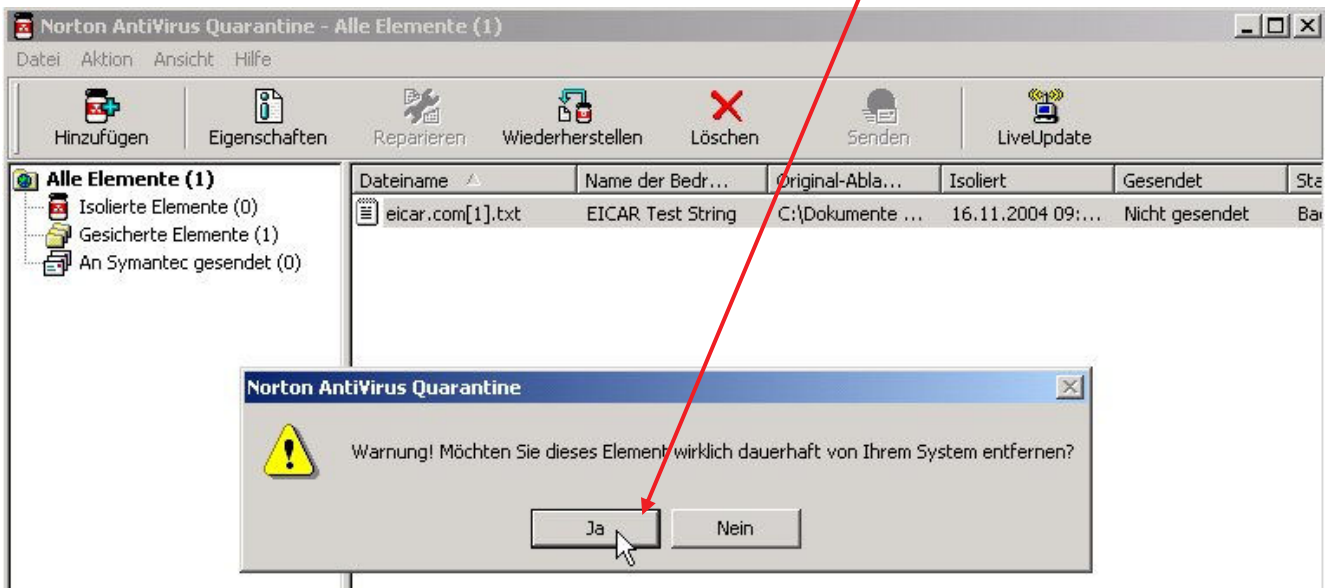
Norton AntiVirus Quarantine - Alle Elemente (1)

Datei Aktion Ansicht Hilfe

Hinzufügen Eigenschaften Reparieren Wiederherstellen Löschen Senden LiveUpdate

Alle Elemente (1)
Isolierte Elemente (0)
Gesicherte Elemente (1)
An Symantec gesendet (0)

| Dateiname | Name der Bedr... | Original-Abla... | Isoliert | Gesendet | Sta |
|---|---|---|---|---|---|
| eicar.com[1].txt | EICAR Test String | C:\Dokumente ... | 16.11.2004 09:... | Nicht gesendet | Ba |

Norton AntiVirus Quarantine

Warnung! Möchten Sie dieses Element wirklich dauerhaft von Ihrem System entfernen?

Ja Nein